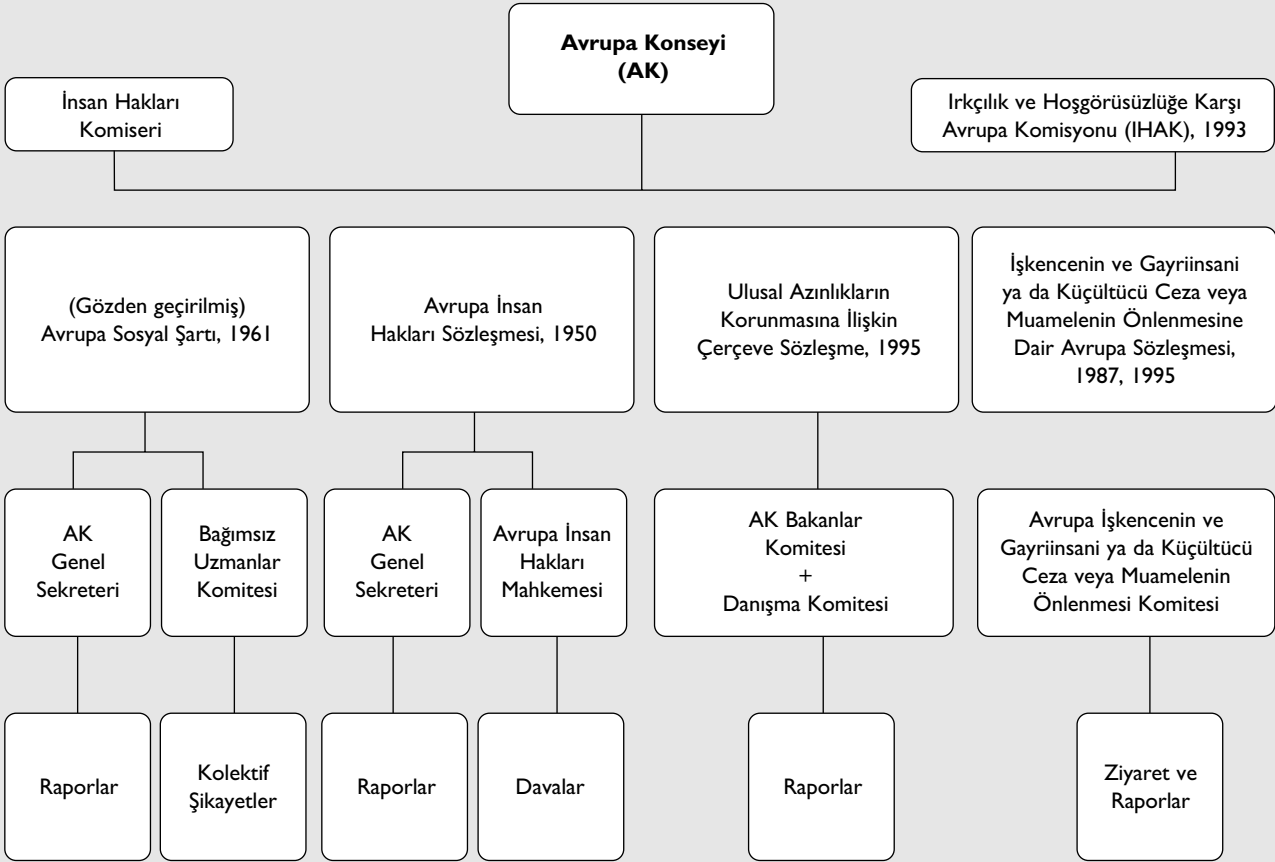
Avrupa Konseyi
(AK)

İnsan Hakları
Komiseri

Irkçılık ve Hoşgörüsüzlüğe Karşı
Avrupa Komisyonu (IHAK), 1993

(Gözden geçirilmiş)
Avrupa Sosyal Şartı, 1961

Avrupa İnsan
Hakları Sözleşmesi, 1950

Ulusal Azınlıkların
Korunmasına İlişkin
Çerçeve Sözleşme, 1995

İşkencenin ve Gayriinsani
ya da Küçültücü Ceza veya
Muamelenin Önlenmesine
Dair Avrupa Sözleşmesi,
1987, 1995

AK
Genel
Sekreteri

Bağımsız
Uzmanlar
Komitesi

AK
Genel
Sekreteri

Avrupa İnsan
Hakları
Mahkemesi

AK Bakanlar
Komitesi
+
Danışma Komitesi

Avrupa İşkencenin ve
Gayriinsani ya da Küçültücü
Ceza veya Muamelenin
Önlenmesi Komitesi

Raporlar

Kolektif
Şikayetler

Raporlar

Davalar

Raporlar

Ziyaret ve
Raporlar